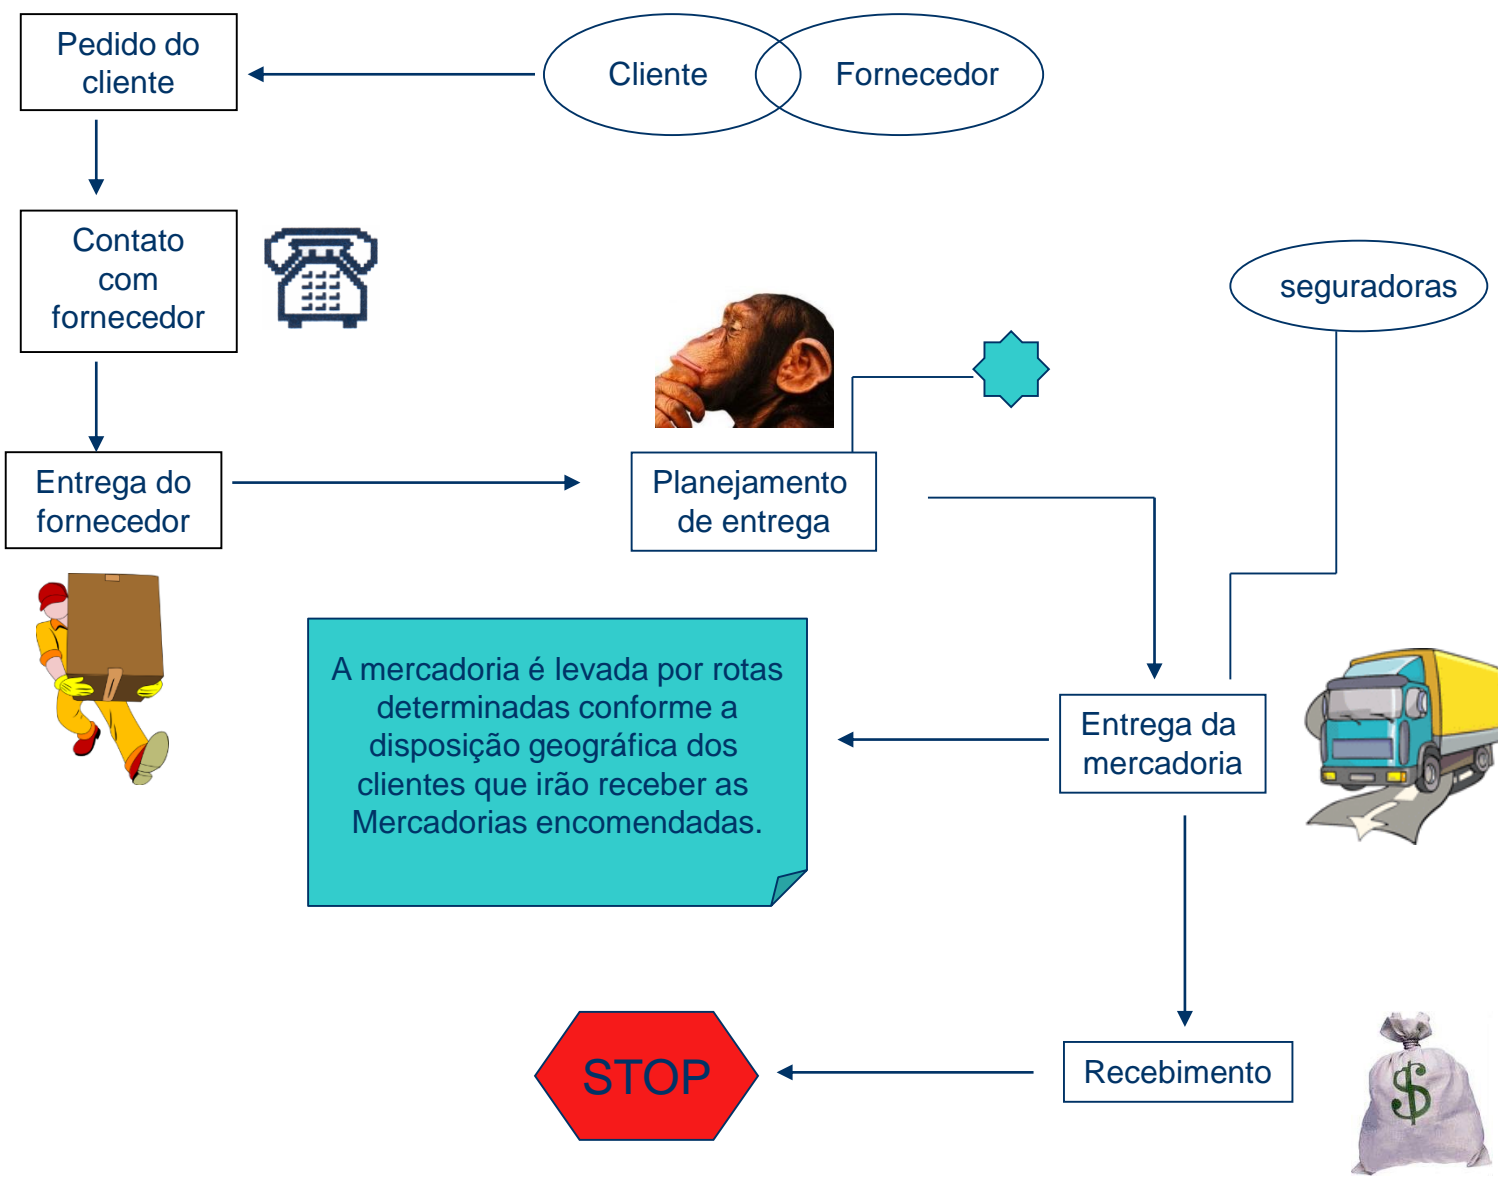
Pedido do cliente

Cliente

Fornecedor

Contato com fornecedor

seguradoras

Entrega do fornecedor

Planejamento de entrega

A mercadoria é levada por rotas determinadas conforme a disposição geográfica dos clientes que irão receber as Mercadorias encomendadas.

Entrega da mercadoria

STOP

Recebimento

$